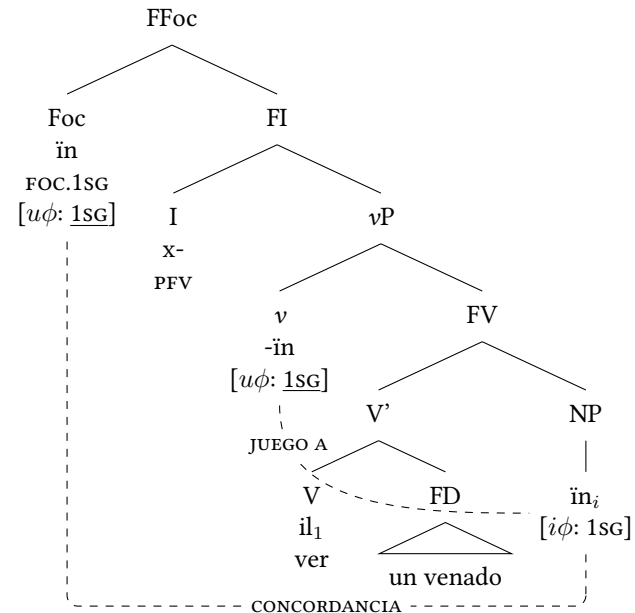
FFoc

Foc
ïn
FOC.1SG
[$u\phi$: $\underline{\text{1SG}}$]

FI

I
x-
PFV

$v$P

$v$
-ïn
[$u\phi$: $\underline{\text{1SG}}$]

FV

V'

NP

JUEGO A

V
il$_1$
ver

FD

un venado

ïn$_i$
[$i\phi$: 1SG]

CONCORDANCIA